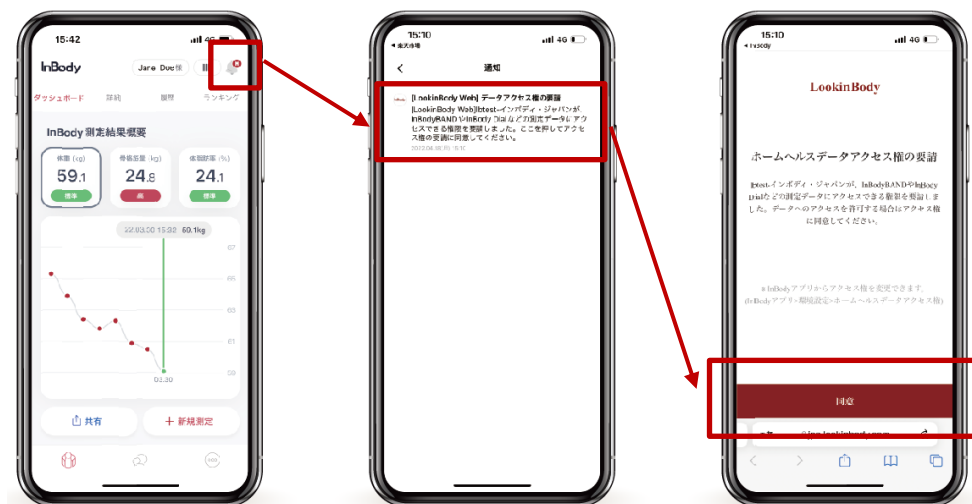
15:42

InBody

Jane Doe様

ダッシュボード 詳細 履歴 ランキング

InBody 測定結果概要

体重 (kg) 59.1 標準

骨格筋量 (kg) 24.8 高

体脂肪率 (%) 24.1 標準

22.03.30 15:32 60.1kg

67

65

63

61

59

03.30

共有

新規測定

15:10

通知

[LookinBody Web] データアクセス権の要請

[LookinBody Web]Ibtest-インボディ・ジャパンがInBodyBANDやInBody Dialなどの測定データにアクセスできる権限を要請しました。ここを押してアクセス権の要請に同意してください。

2022.04.08 PM 15:10

15:10

◀ InBody

LookinBody

ホームヘルスデータアクセス権の要請

Ibtest-インボディ・ジャパンが、InBodyBANDやInBody Dialなどの測定データにアクセスできる権限を要請しました。データへのアクセスを許可する場合はアクセス権に同意してください。

※InBodyアプリからアクセス権を変更できます。
(InBodyアプリ>環境設定>ホームヘルスデータアクセス権)

同意

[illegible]